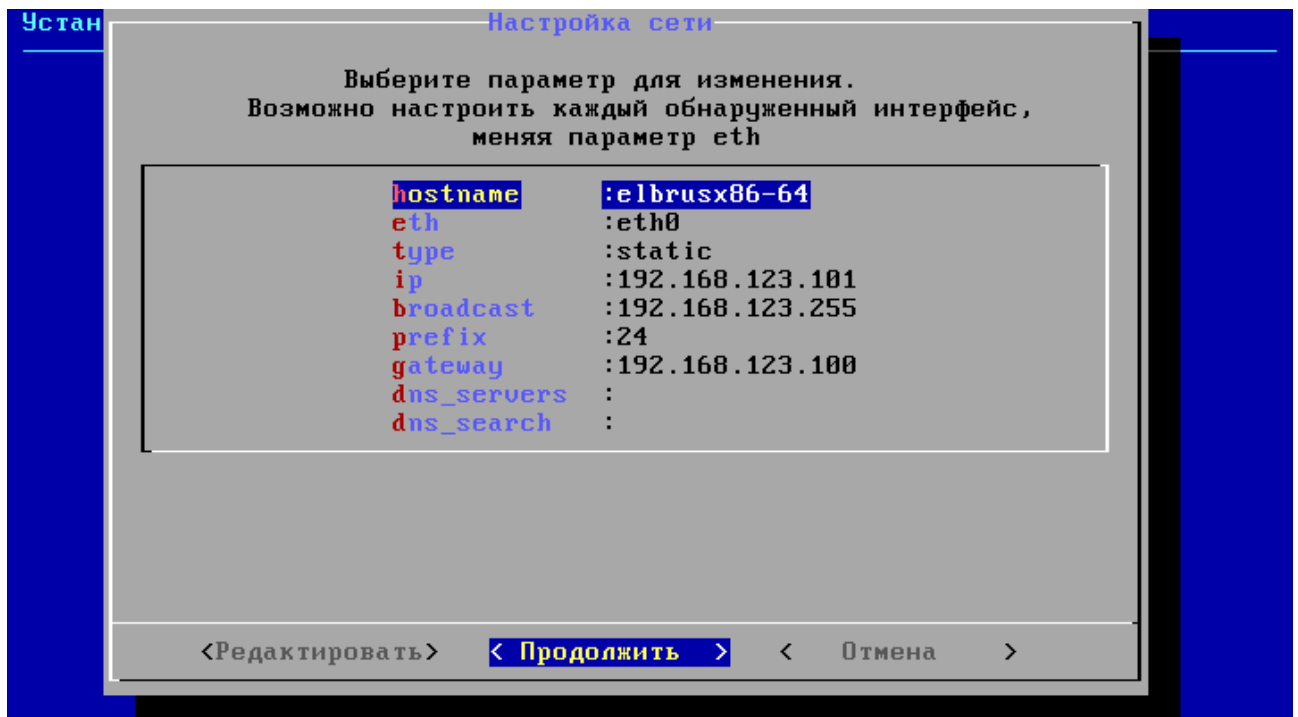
Устан

Настройка сети

Выберите параметр для изменения.
Возможно настроить каждый обнаруженный интерфейс, меняя параметр eth

| | |
|---|---|
| hostname | :elbrusx86-64 |
| eth | :eth0 |
| type | :static |
| ip | :192.168.123.101 |
| broadcast | :192.168.123.255 |
| prefix | :24 |
| gateway | :192.168.123.100 |
| dns_servers | : |
| dns_search | : |

<Редактировать> < Продолжить > < Отмена >